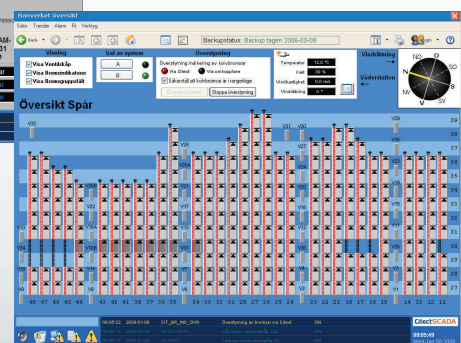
Banverket översikt
Sida Trende Alarm Fil Verktyg
Back
Backupstatus: Backup tagen 2006-03-09
Login
Visning
Visa Ventilstråp
Visa Bommindikatorer
Visa Bomnappsställ
Val av system
A
B
Övervakning
Övervakning inkl. kablen av solvbromsar
Via Elfed
Via omkopplare
Säkerställ att kolvbromsar är i vägen
Stoppa Övervakning
Temperatur 12.0 °C
Fukt 36 %
Vindhastighet 0.0 m/s
Vindriktning 0 °
Vindriktning
Vädersatten
NO
O
SO
S
SV
V
NV
N
Översikt Spår
V32
V31
V29
V28
V27
V26
V25
V24
V23
V22
V21
V20
V19
V18
V17
V16
V15
V14
V13
V12
V11
V10
V9
V8
V7
V6
V5
V4
V3
V2
V1
39
38
37
36
35
34
33
32
31
30
29
28
27
46 47 45 44 43 42 41 40 39 38 37 36 35 34 33 32 31 30 29 28 27 26 25 24 23 22 21 20 19 18 17 16 15 14 13 12 11
08:05:32 2009-01-06 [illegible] Övervakning av bomsatt via Elfed ON
CitectSCADA
09:05:49